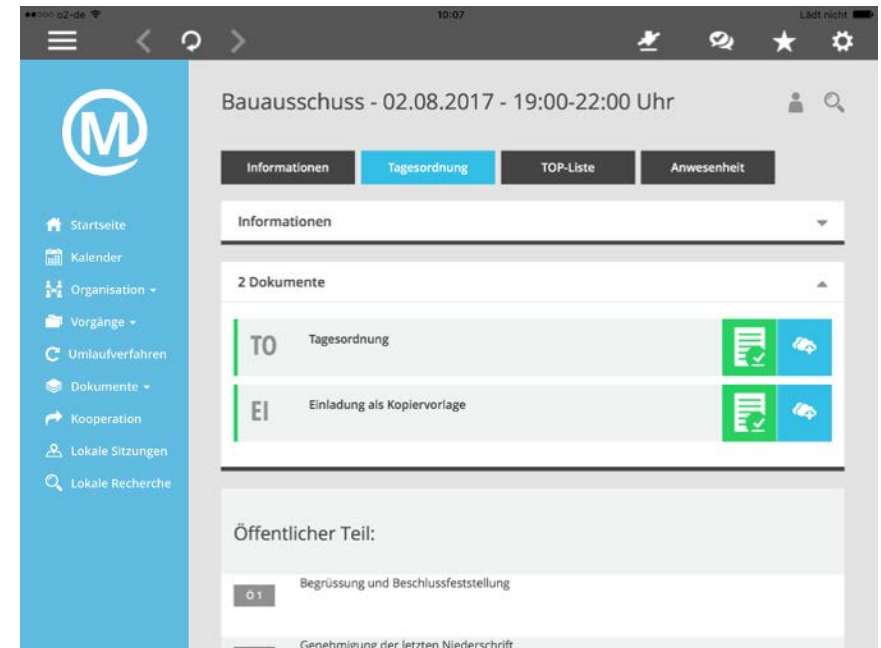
o2-de 10:07 Lädt nicht

Bauausschuss - 02.08.2017 - 19:00-22:00 Uhr

Informationen
Tagesordnung
TOP-Liste
Anwesenheit

Startseite
Kalender
Organisation
Vorgänge
Umlaufverfahren
Dokumente
Kooperation
Lokale Sitzungen
Lokale Recherche

Informationen

2 Dokumente

TO Tagesordnung

EI Einladung als Kopiervorlage

Öffentlicher Teil:

Ö 1 Begrüssung und Beschlussfeststellung

Genehmigung der letzten Niederschrift